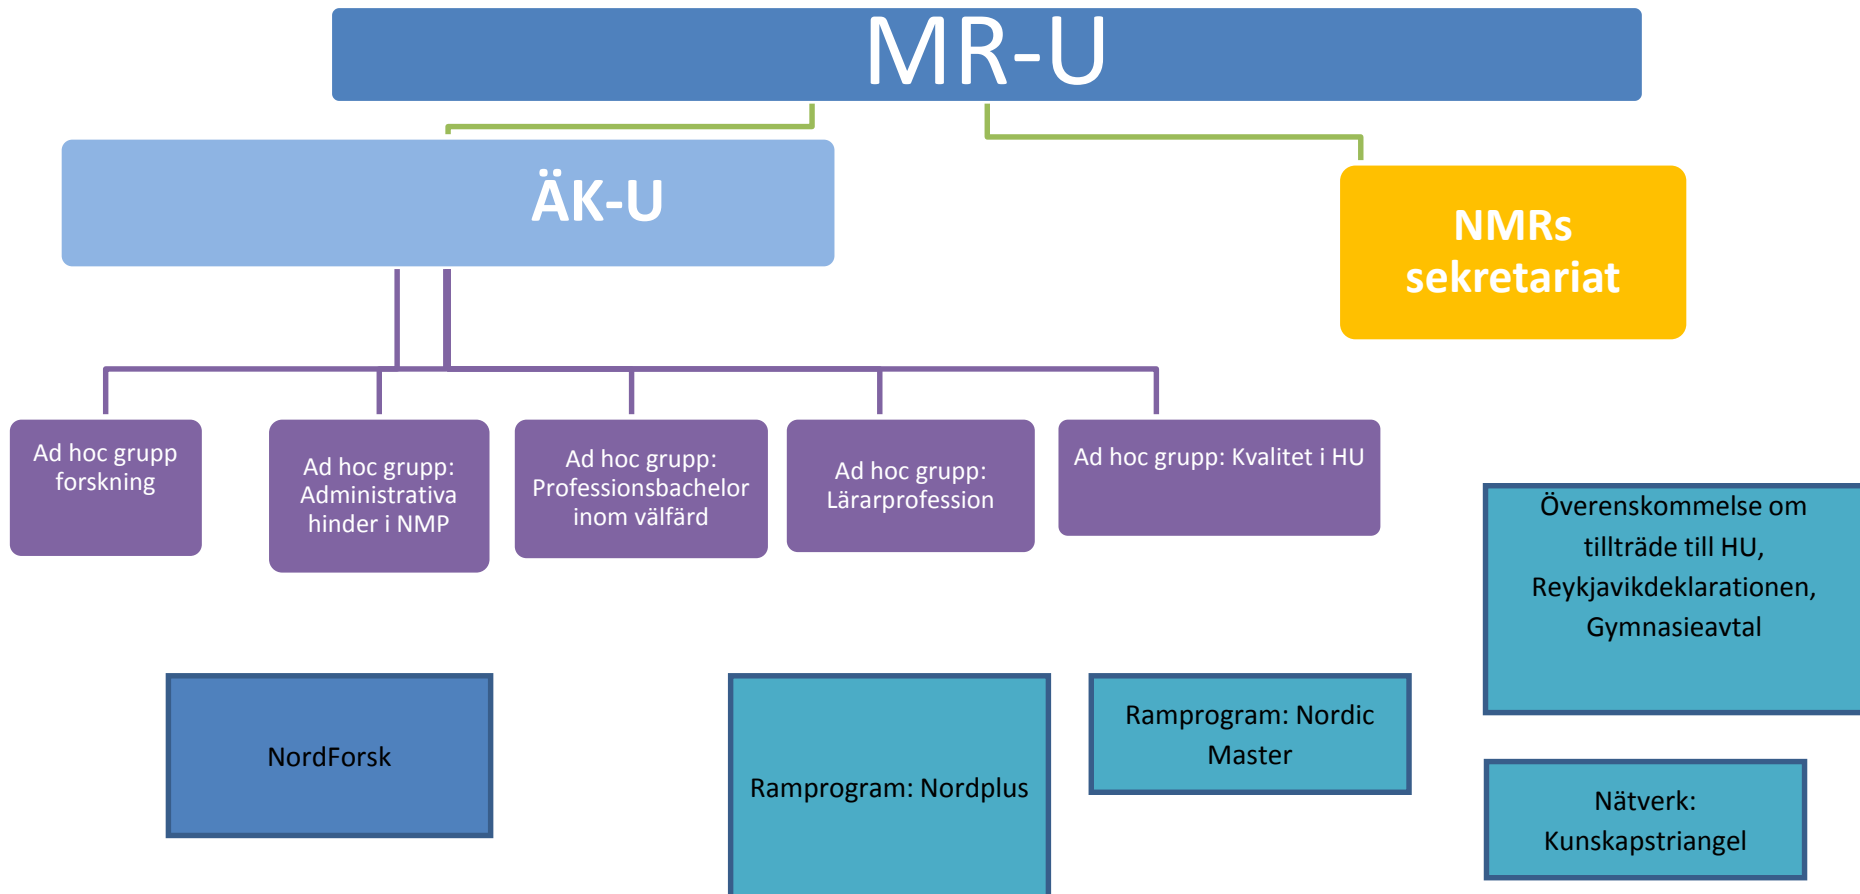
MR-U

ÄK-U

NMRs sekretariat

Ad hoc grupp forskning

Ad hoc grupp: Administrativa hinder i NMP

Ad hoc grupp: Professionsbachelor inom välfärd

Ad hoc grupp: Lärarprofession

Ad hoc grupp: Kvalitet i HU

Överenskommelse om tillträde till HU, Reykjavikdeklarationen, Gymnasieavtal

NordForsk

Ramprogram: Nordplus

Ramprogram: Nordic Master

Nätverk: Kunskapstriangel